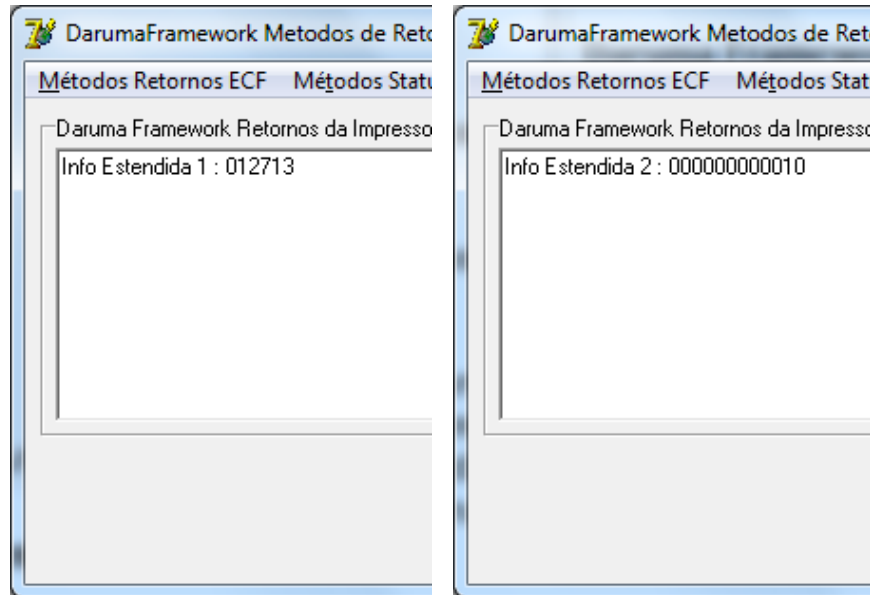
DarumaFramework Metodos de Reto

Métodos Retornos ECF Métodos Statu

Daruma Framework Retornos da Impresso

Info Estendida 1 : 012713

DarumaFramework Metodos de Ret

Métodos Retornos ECF Métodos Stat

Daruma Framework Retornos da Impresso

Info Estendida 2 : 000000000010